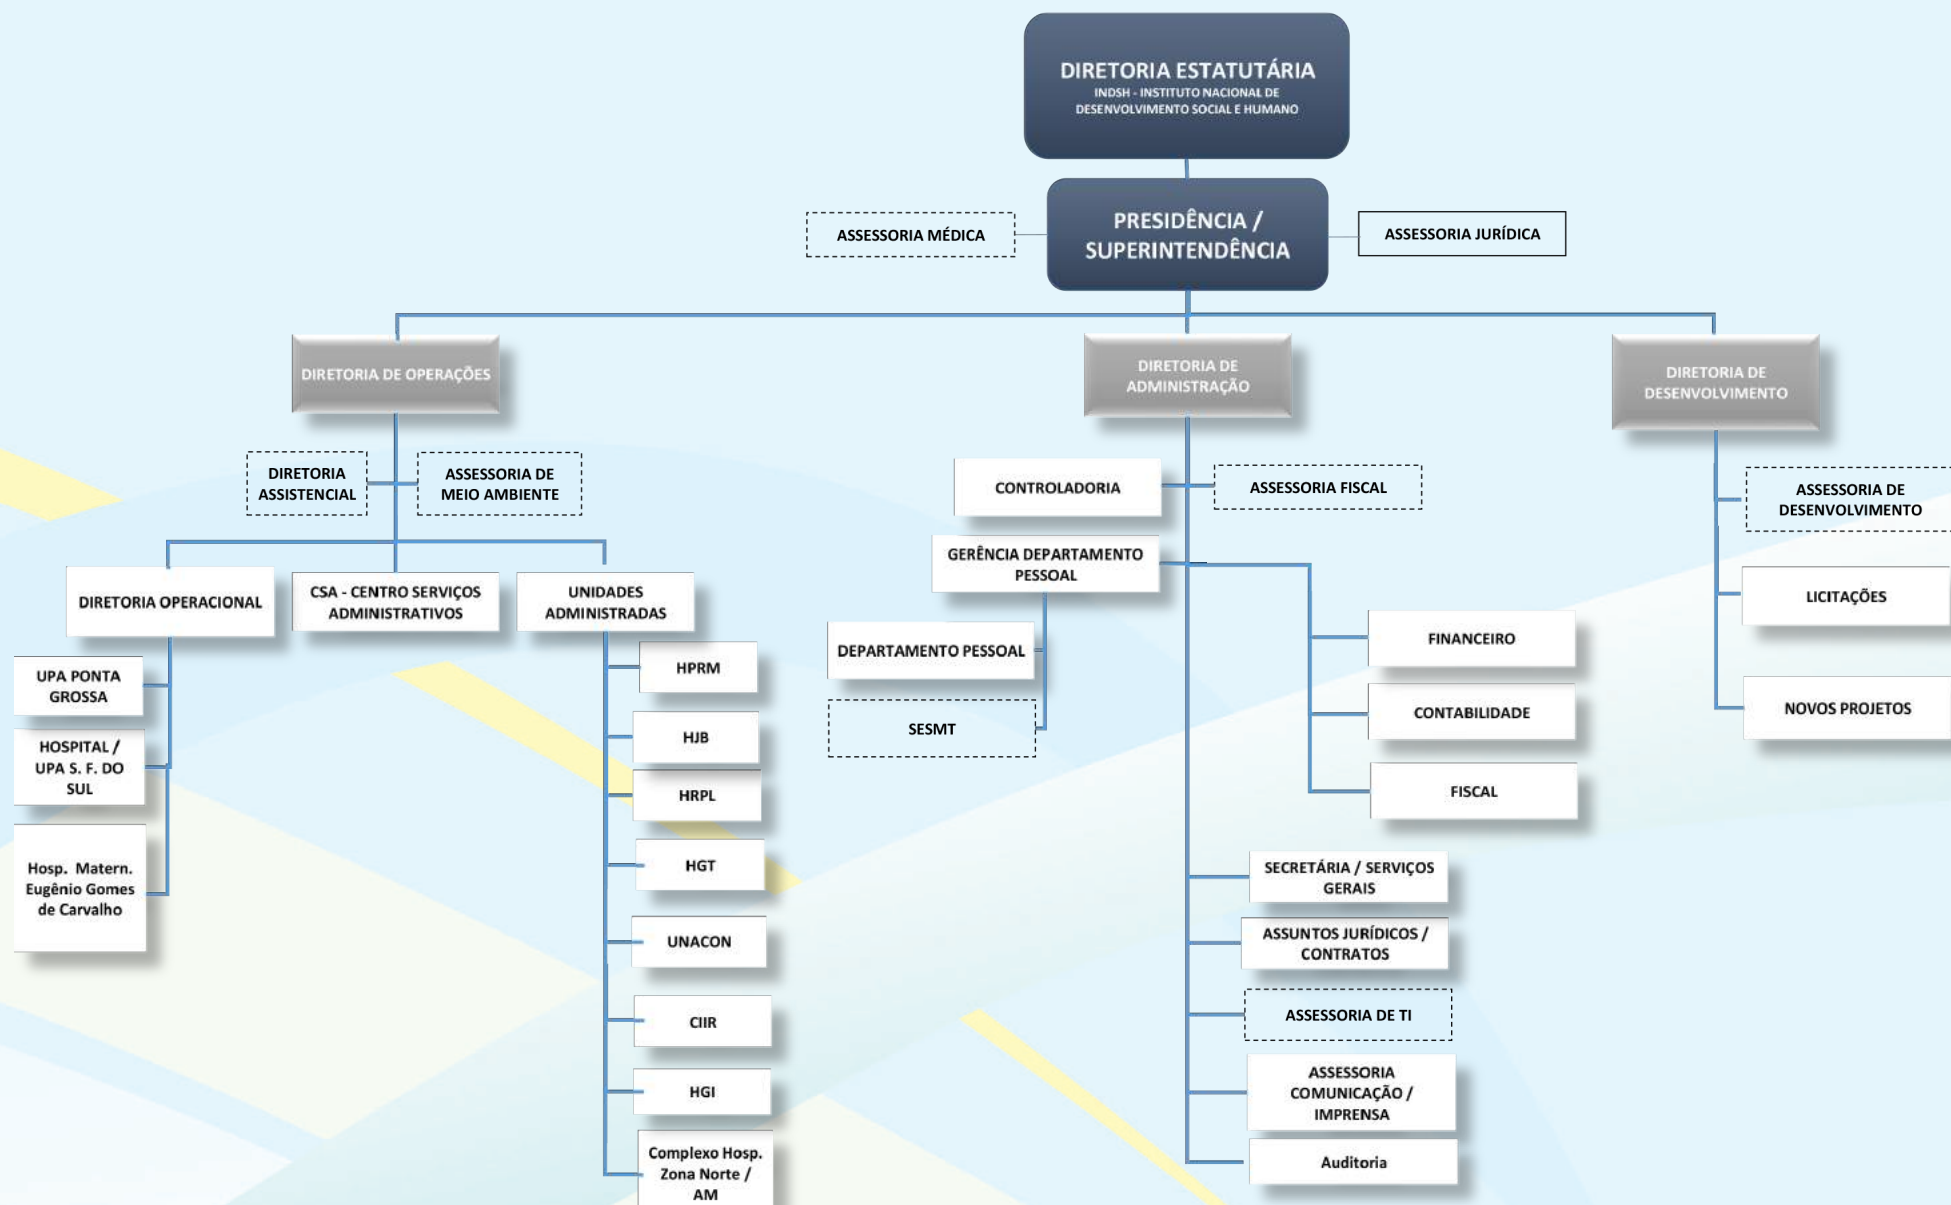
DIRETORIA ESTATUTÁRIA
INDSH - INSTITUTO NACIONAL DE DESENVOLVIMENTO SOCIAL E HUMANO

ASSESSORIA MÉDICA

PRESIDÊNCIA / SUPERINTENDÊNCIA

ASSESSORIA JURÍDICA

DIRETORIA DE OPERAÇÕES

DIRETORIA ASSISTENCIAL

ASSESSORIA DE MEIO AMBIENTE

DIRETORIA OPERACIONAL

CSA - CENTRO SERVIÇOS ADMINISTRATIVOS

UNIDADES ADMINISTRADAS

UPA PONTA GROSSA

HOSPITAL / UPA S. F. DO SUL

Hosp. Matern. Eugênio Gomes de Carvalho

HPRM

HJB

HRPL

HGT

UNACON

CIIR

HGI

Complexo Hosp. Zona Norte / AM

DIRETORIA DE ADMINISTRAÇÃO

CONTROLADORIA

ASSESSORIA FISCAL

GERÊNCIA DEPARTAMENTO PESSOAL

DEPARTAMENTO PESSOAL

SESMT

FINANCEIRO

CONTABILIDADE

FISCAL

SECRETÁRIA / SERVIÇOS GERAIS

ASSUNTOS JURÍDICOS / CONTRATOS

ASSESSORIA DE TI

ASSESSORIA COMUNICAÇÃO / IMPRENSA

Auditoria

DIRETORIA DE DESENVOLVIMENTO

ASSESSORIA DE DESENVOLVIMENTO

LICITAÇÕES

NOVOS PROJETOS